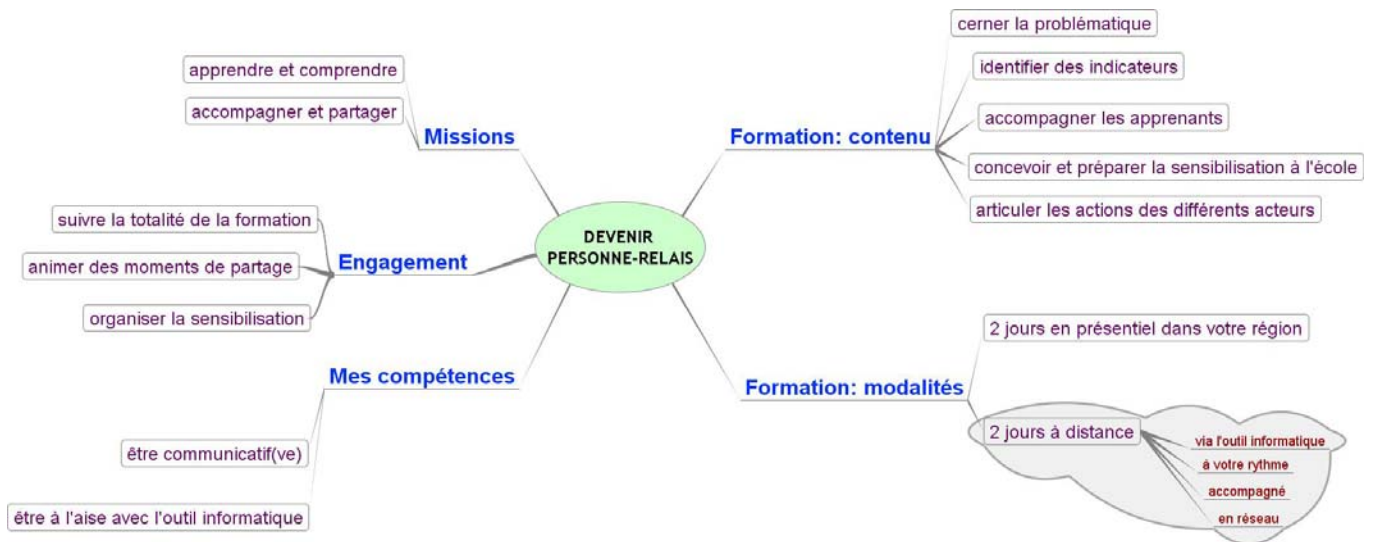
DEVENIR PERSONNE-RELAIS

Missions

apprendre et comprendre

accompagner et partager

Engagement

suivre la totalité de la formation

animer des moments de partage

organiser la sensibilisation

Mes compétences

être communicatif(ve)

être à l'aise avec l'outil informatique

Formation: contenu

cerner la problématique

identifier des indicateurs

accompagner les apprenants

concevoir et préparer la sensibilisation à l'école

articuler les actions des différents acteurs

Formation: modalités

2 jours en présentiel dans votre région

2 jours à distance

via l'outil informatique

à votre rythme

accompagné

en réseau